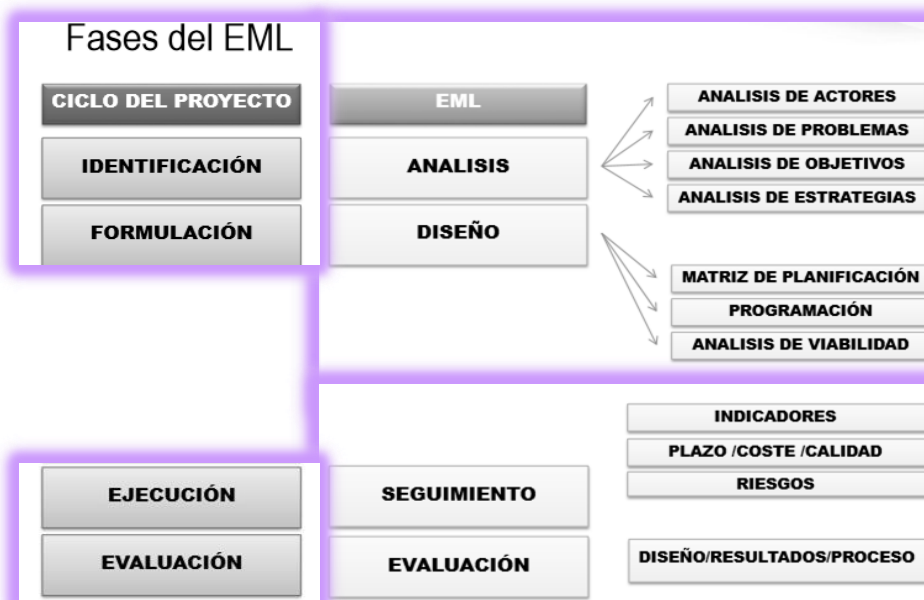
Fases del EML

CICLO DEL PROYECTO

IDENTIFICACIÓN

FORMULACIÓN

EML

ANALISIS

DISEÑO

ANALISIS DE ACTORES

ANALISIS DE PROBLEMAS

ANALISIS DE OBJETIVOS

ANALISIS DE ESTRATEGIAS

MATRIZ DE PLANIFICACIÓN

PROGRAMACIÓN

ANALISIS DE VIABILIDAD

INDICADORES

PLAZO /COSTE /CALIDAD

RIESGOS

EJECUCIÓN

SEGUIMIENTO

EVALUACIÓN

EVALUACIÓN

DISEÑO/RESULTADOS/PROCESO